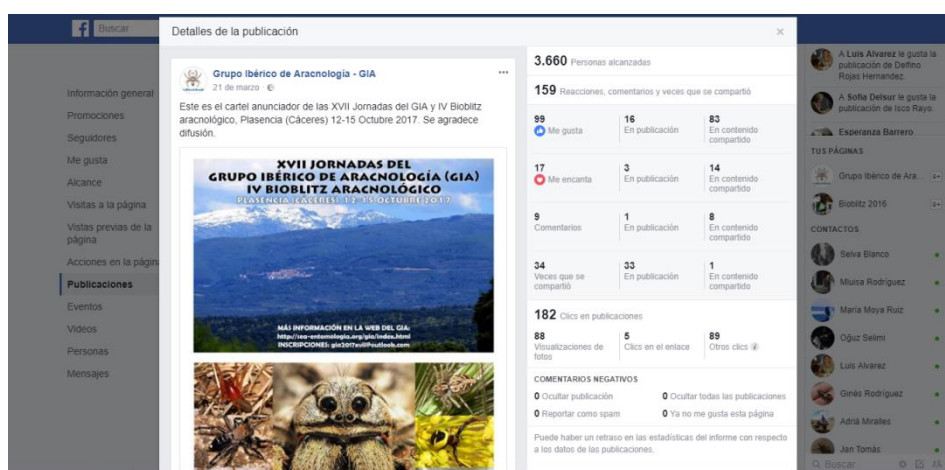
Buscar

Detalles de la publicación

×

Información general
Promociones
Seguidores
Me gusta
Alcance
Visitas a la página
Vistas previas de la página
Acciones en la págin
Publicaciones
Eventos
Videos
Personas
Mensajes

Grupo Ibérico de Aracnología - GIA
21 de marzo ·

Este es el cartel anunciador de las XVII Jornadas del GIA y IV Bioblitz aracnológico, Plasencia (Cáceres) 12-15 Octubre 2017. Se agradece difusión.

XVII JORNADAS DEL GRUPO IBÉRICO DE ARACNOLOGÍA (GIA) IV BIOBLITZ ARACNOLÓGICO
PLASENCIA (CÁCERES) 12-15 OCTUBRE 2017

MÁS INFORMACIÓN EN LA WEB DEL GIA: http://sea-entomologia.org/gia/index.html
INSCRIPCIONES: gia2017xvii@outlook.com

3.660 Personas alcanzadas

159 Reacciones, comentarios y veces que se compartió

| 99 Me gusta | 16 En publicación | 83 En contenido compartido |
|---|---|---|
| 17 Me encanta | 3 En publicación | 14 En contenido compartido |
| 9 Comentarios | 1 En publicación | 8 En contenido compartido |
| 34 Veces que se compartió | 33 En publicación | 1 En contenido compartido |

182 Clics en publicaciones

| 88 Visualizaciones de fotos | 5 Clics en el enlace | 89 Otros clics |
|---|---|---|

COMENTARIOS NEGATIVOS
0 Ocultar publicación
0 Ocultar todas las publicaciones
0 Reportar como spam
0 Ya no me gusta esta página

Puede haber un retraso en las estadísticas del informe con respecto a los datos de las publicaciones.

A Luis Alvarez le gusta la publicación de Delfino Rojas Hernandez.
A Sofia Delsur le gusta la publicación de Isco Rayo.
Esperanza Barrero
TUS PÁGINAS
Grupo Ibérico de Ara...
Bioblitz 2016
CONTACTOS
Selva Blanco
Mluisa Rodríguez
María Moya Ruiz
Oğuz Selimi
Luis Alvarez
Ginés Rodríguez
Adriá Miralles
Jan Tomás
Buscar